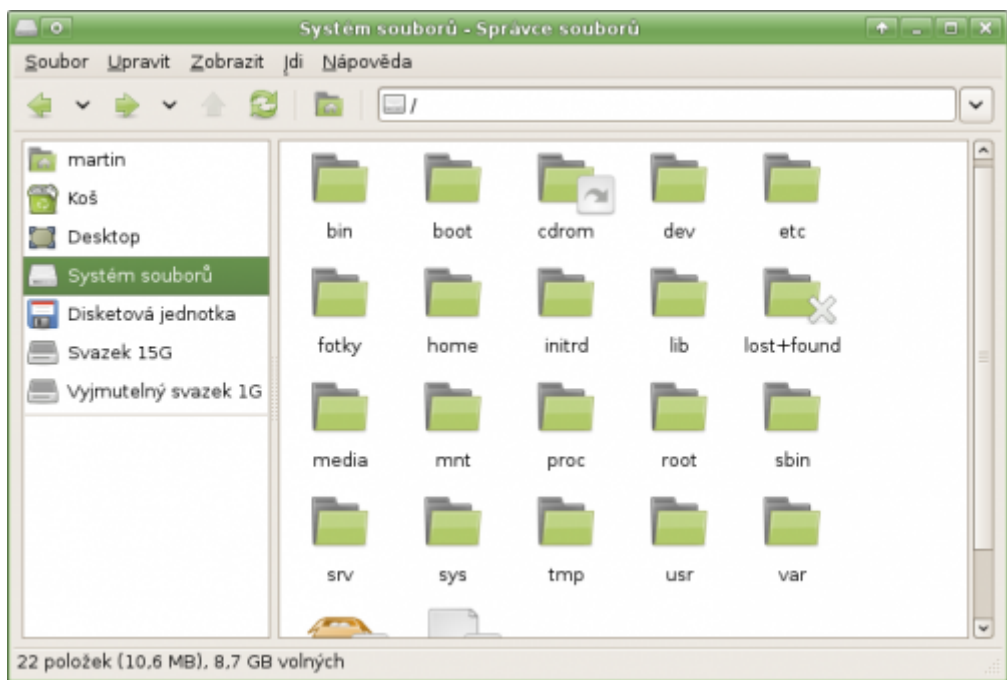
Systém souborů - Správce souborů

Soubor Upravit Zobrazit Jdi Nápověda

/

martin
Koš
Desktop
Systém souborů
Disketová jednotka
Svazek 15G
Vyjmutelný svazek 1G

bin
boot
cdrom
dev
etc
fotky
home
initrd
lib
lost+found
media
mnt
proc
root
sbin
srv
sys
tmp
usr
var

22 položek (10,6 MB), 8,7 GB volných